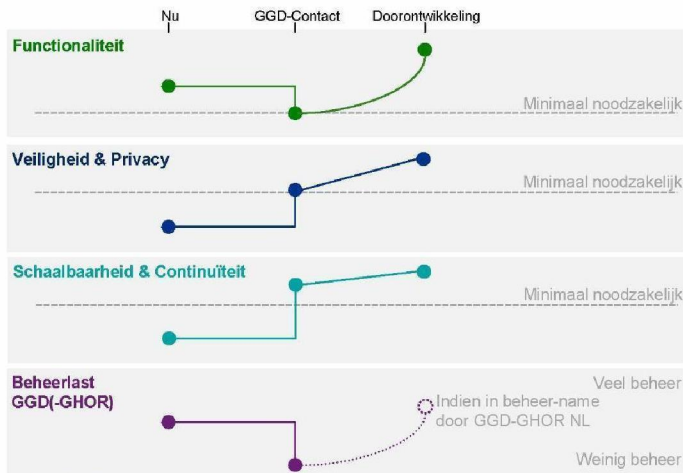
Nu GGD-Contact Doorontwikkeling

Functionaliteit

Minimaal noodzakelijk

Veiligheid & Privacy

Minimaal noodzakelijk

Schaalbaarheid & Continuïteit

Minimaal noodzakelijk

Beheerlast GGD(-GHOR)

Veel beheer

Indien in beheer-name door GGD-GHOR NL

Weinig beheer